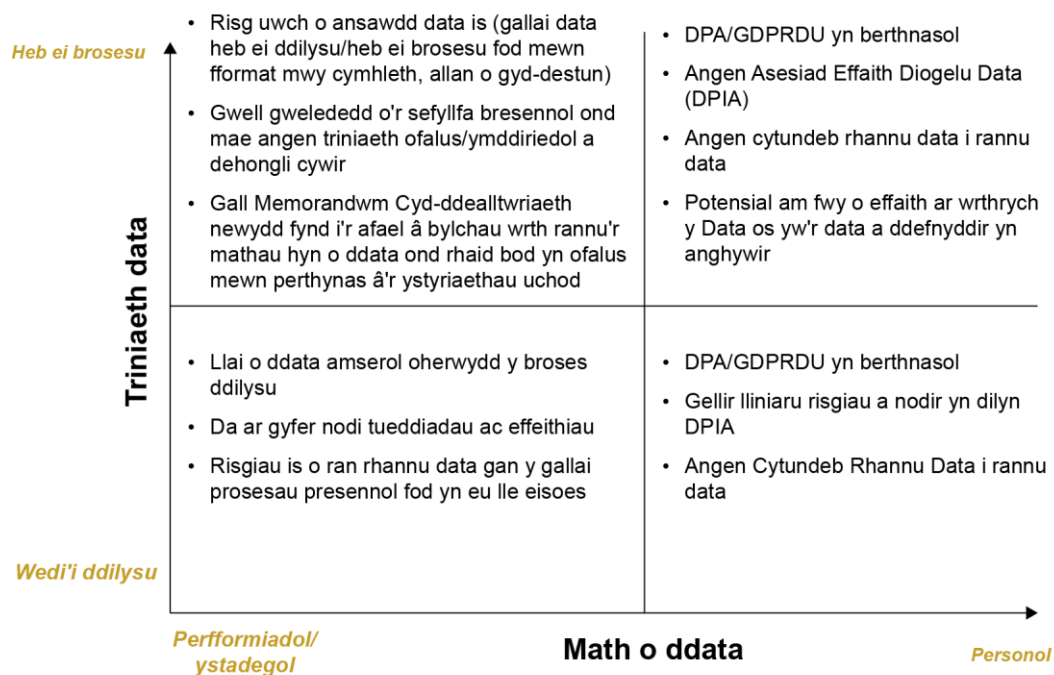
Heb ei brosesu

Triniaeth data

Wedi'i ddilysu

• Risg uwch o ansawdd data is (gallai data heb ei ddilysu/heb ei brosesu fod mewn fformat mwy cymhleth, allan o gyd-destun)

• Gwell gweledd o'r sefyllfa bresennol ond mae angen triniaeth ofalus/ymddiriedol a dehongli cywir

• Gall Memorandwm Cyd-ddealltwriaeth newydd fynd i'r afael â bylchau wrth rannu'r mathau hyn o ddata ond rhaid bod yn ofalus mewn perthynas â'r ystyriaethau uchod

• DPA/GDPRDU yn berthnasol

• Angen Asesiad Effaith Diogelu Data (DPIA)

• Angen cytundeb rhannu data i rannu data

• Potensial am fwy o effaith ar wrthrych y Data os yw'r data a ddefnyddir yn anghywir

• Llai o ddata amserol oherwydd y broses ddilysu

• Da ar gyfer nodi tueddiadau ac effeithiau

• Risgiau is o ran rhannu data gan y gallai prosesau presennol fod yn eu lle eisoes

• DPA/GDPRDU yn berthnasol

• Gellir lliniaru risgiau a nodir yn dilyn DPIA

• Angen Cytundeb Rhannu Data i rannu data

Perfformiadol/ ystadegol

Math o ddata

Personol